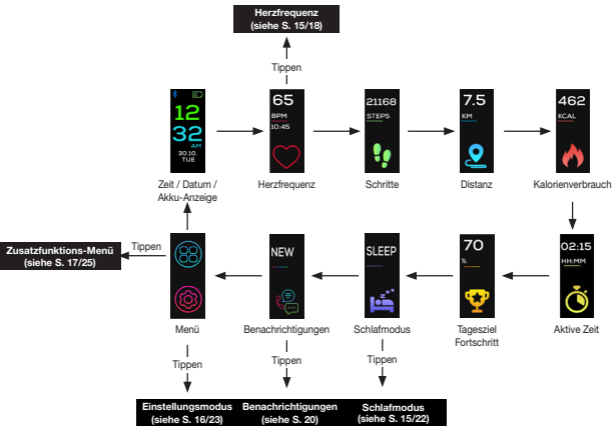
Herzfrequenz
(siehe S. 15/18)

Tippen

12
32
AM
30.10
TUE

Zeit / Datum / Akku-Anzeige

65
BPM
10:45

Herzfrequenz

21168
STEPS

Schritte

7.5
KM

Distanz

462
KCAL

Kalorienverbrauch

02:15
HH:MM

Aktive Zeit

70
%

Tagesziel Fortschritt

SLEEP

Schlafmodus

NEW

Benachrichtigungen

Menü

Tippen

Zusatzfunktions-Menü
(siehe S. 17/25)

Tippen

Tippen

Tippen

Einstellungsmodus
(siehe S. 16/23)

Benachrichtigungen
(siehe S. 20)

Schlafmodus
(siehe S. 15/22)